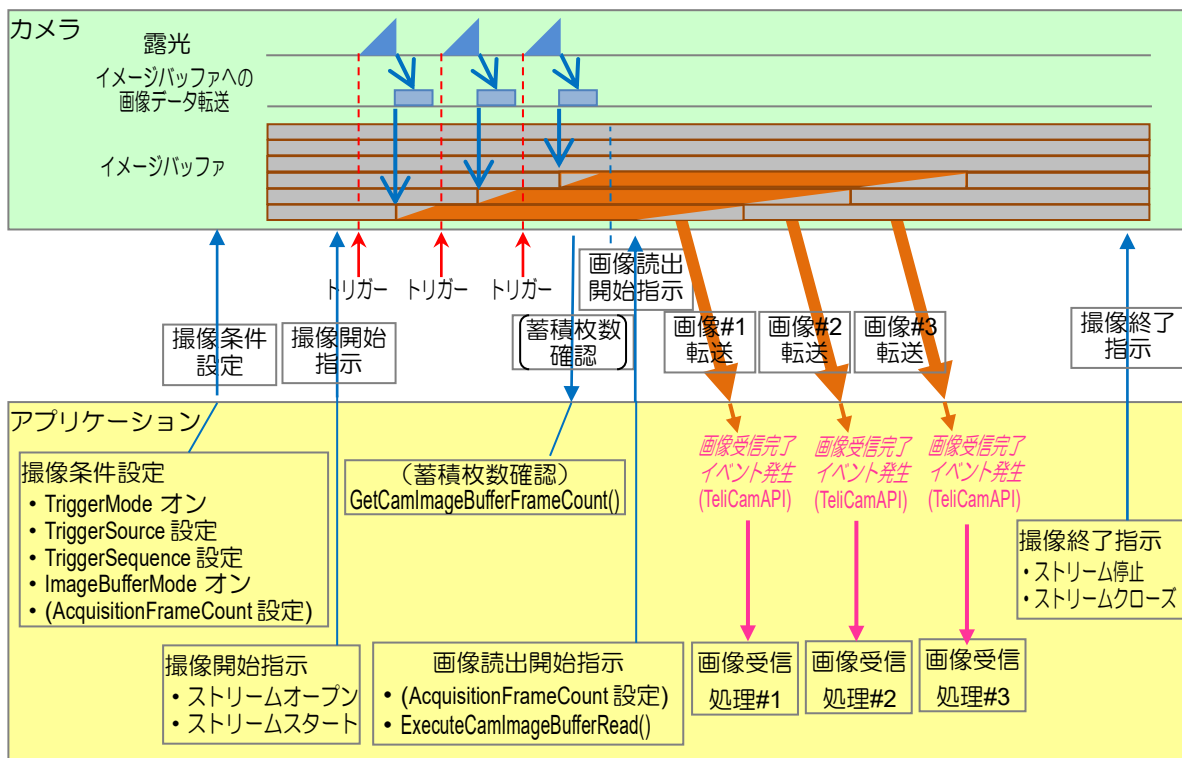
カメラ

露光

イメージバッファへの画像データ転送

イメージバッファ

トリガー　トリガー　トリガー

画像読出開始指示

撮像条件設定

撮像開始指示

蓄積枚数確認

画像#1 転送

画像#2 転送

画像#3 転送

撮像終了指示

アプリケーション

撮像条件設定
・TriggerMode オン
・TriggerSource 設定
・TriggerSequence 設定
・ImageBufferMode オン
・(AcquisitionFrameCount 設定)

（蓄積枚数確認）
GetCamImageBufferFrameCount()

画像受信完了イベント発生 (TeliCamAPI)

画像受信完了イベント発生 (TeliCamAPI)

画像受信完了イベント発生 (TeliCamAPI)

撮像終了指示
・ストリーム停止
・ストリームクローズ

撮像開始指示
・ストリームオープン
・ストリームスタート

画像読出開始指示
・(AcquisitionFrameCount 設定)
・ExecuteCamImageBufferRead()

画像受信処理#1

画像受信処理#2

画像受信処理#3